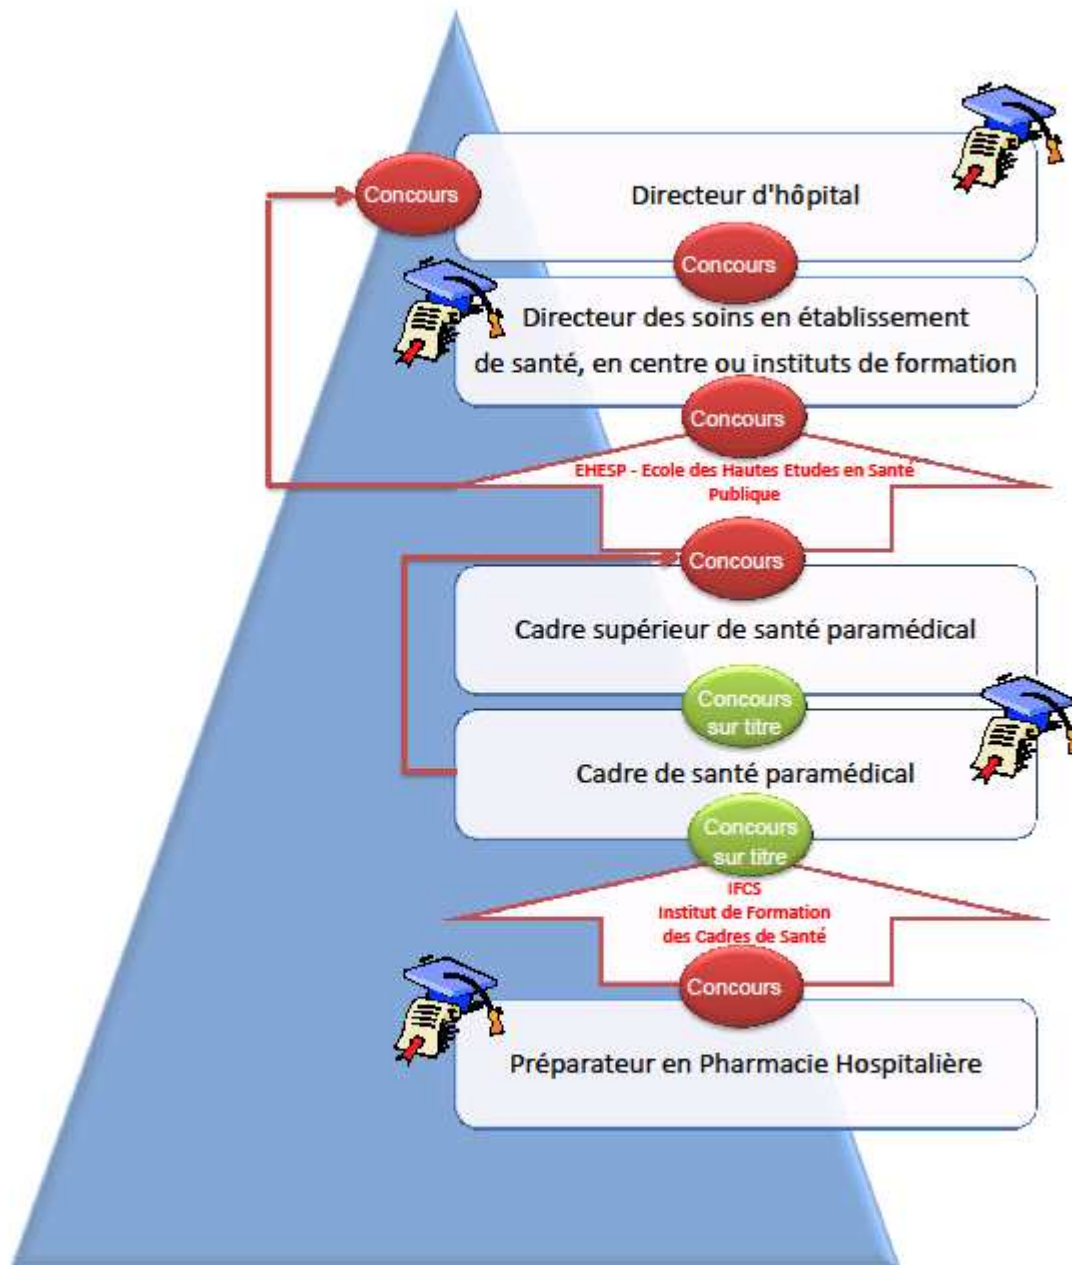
Concours

Directeur d'hôpital

Concours

Directeur des soins en établissement de santé, en centre ou instituts de formation

Concours

EHESP - Ecole des Hautes Etudes en Santé Publique

Concours

Cadre supérieur de santé paramédical

Concours sur titre

Cadre de santé paramédical

Concours sur titre

IFCS
Institut de Formation des Cadres de Santé

Concours

Préparateur en Pharmacie Hospitalière